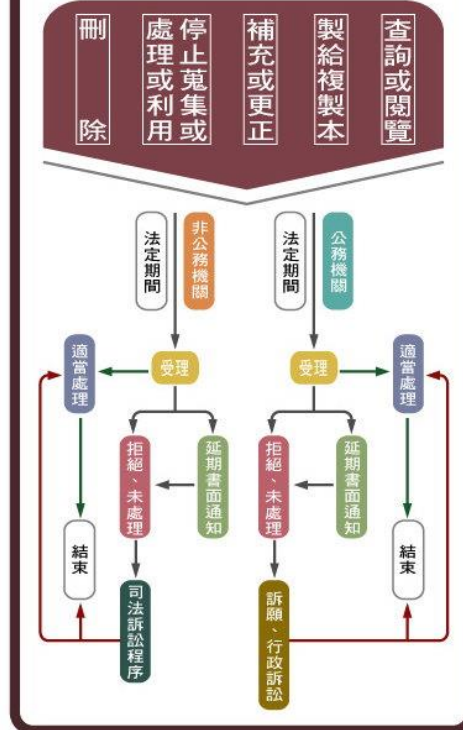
查詢或閱覽

製給複製本

補充或更正

停止蒐集或處理或利用

刪除

公務機關

法定期間

受理

適當處理

延期書面通知

拒絕、未處理

結束

訴願、行政訴訟

非公務機關

法定期間

受理

適當處理

延期書面通知

拒絕、未處理

結束

司法訴訟程序